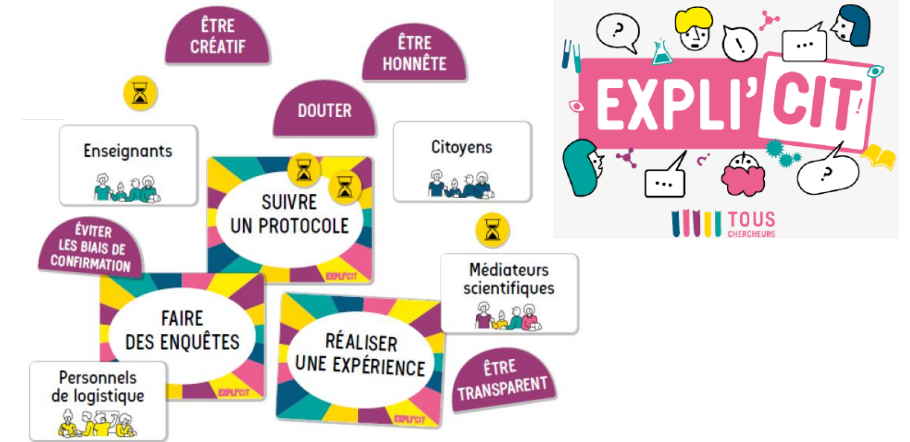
ÊTRE CRÉATIF

ÊTRE HONNÊTE

DOUTER

Enseignants

Citoyens

SUIVRE UN PROTOCOLE

EXPLI'CIT

ÉVITER LES BIAIS DE CONFIRMATION

Médiateurs scientifiques

FAIRE DES ENQUÊTES

EXPLI'CIT

RÉALISER UNE EXPÉRIENCE

EXPLI'CIT

ÊTRE TRANSPARENT

Personnels de logistique

EXPLI'CIT

TOUS CHERCHEURS